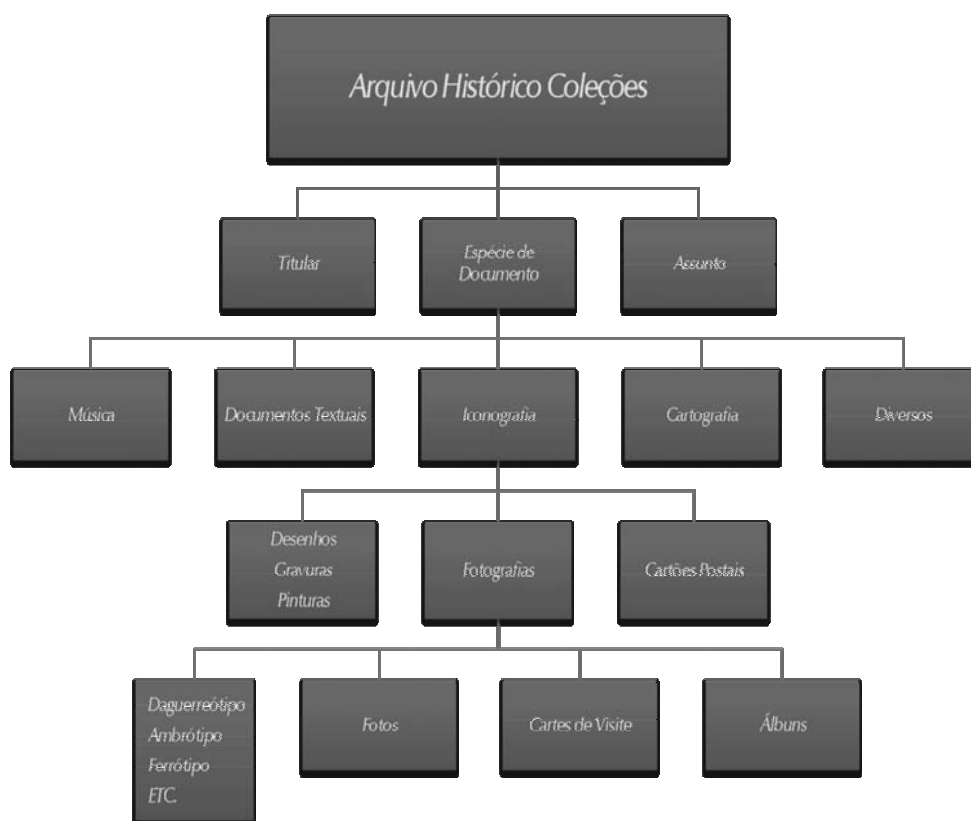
Arquivo Histórico Coleções

Titular

Espécie de Documento

Assunto

Música

Documentos Textuais

Iconografia

Cartografia

Diversos

Desenhos
Gravuras
Pinturas

Fotografias

Cartões Postais

Daguerreótipo
Ambrótipo
Ferrótipo
ETC.

Fotos

Cartes de Visite

Álbuns